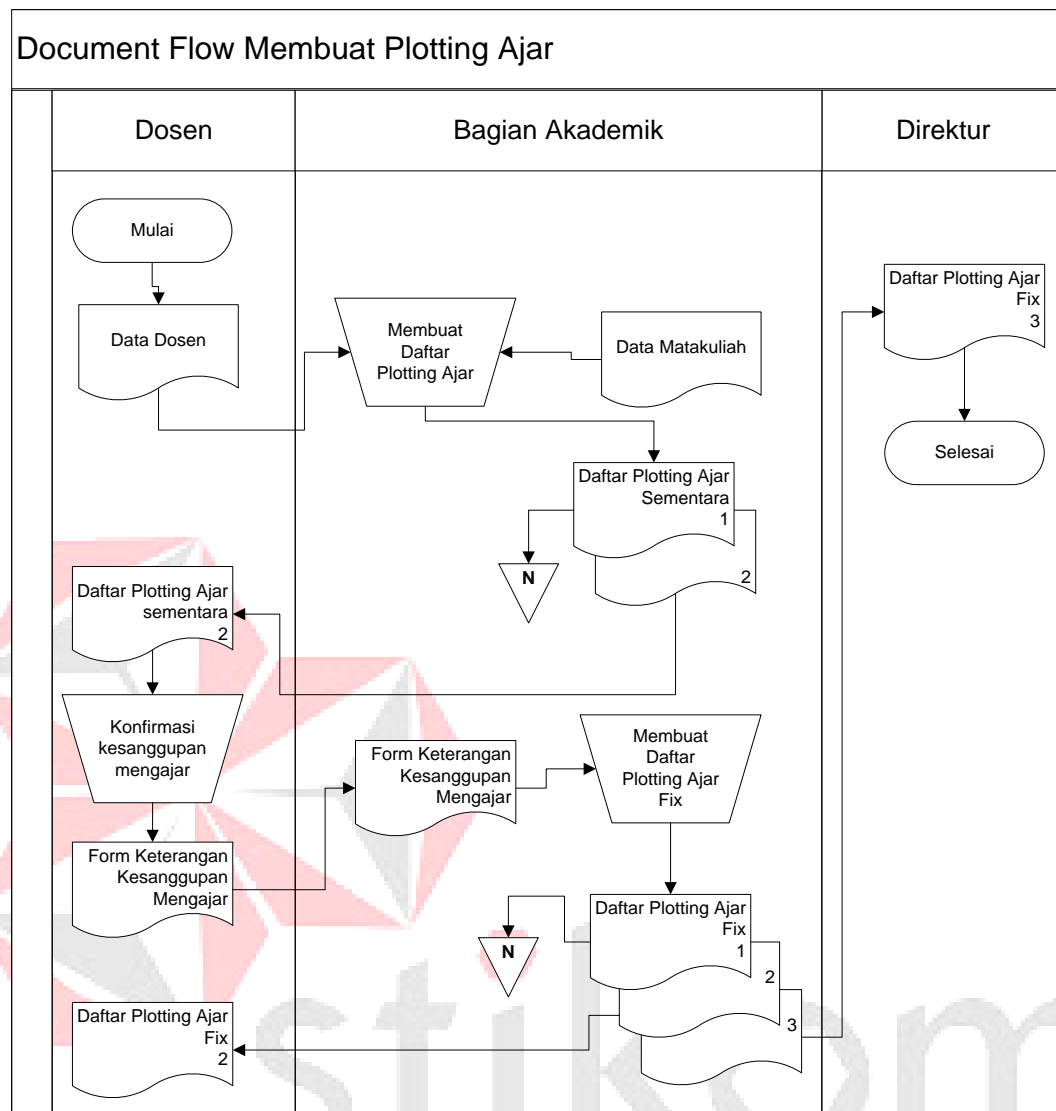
Document Flow Membuat Plotting Ajar

| Dosen | Bagian Akademik | Direktur |
|---|---|---|

Mulai

Data Dosen

Daftar Plotting Ajar sementara 2

Konfirmasi kesanggupan mengajar

Form Keterangan Kesanggupan Mengajar

Daftar Plotting Ajar Fix 2

Membuat Daftar Plotting Ajar

Data Matakuliah

Daftar Plotting Ajar Sementara 1

2

N

Form Keterangan Kesanggupan Mengajar

Membuat Daftar Plotting Ajar Fix

Daftar Plotting Ajar Fix 1

2

3

N

Daftar Plotting Ajar Fix 3

Selesai

stikom